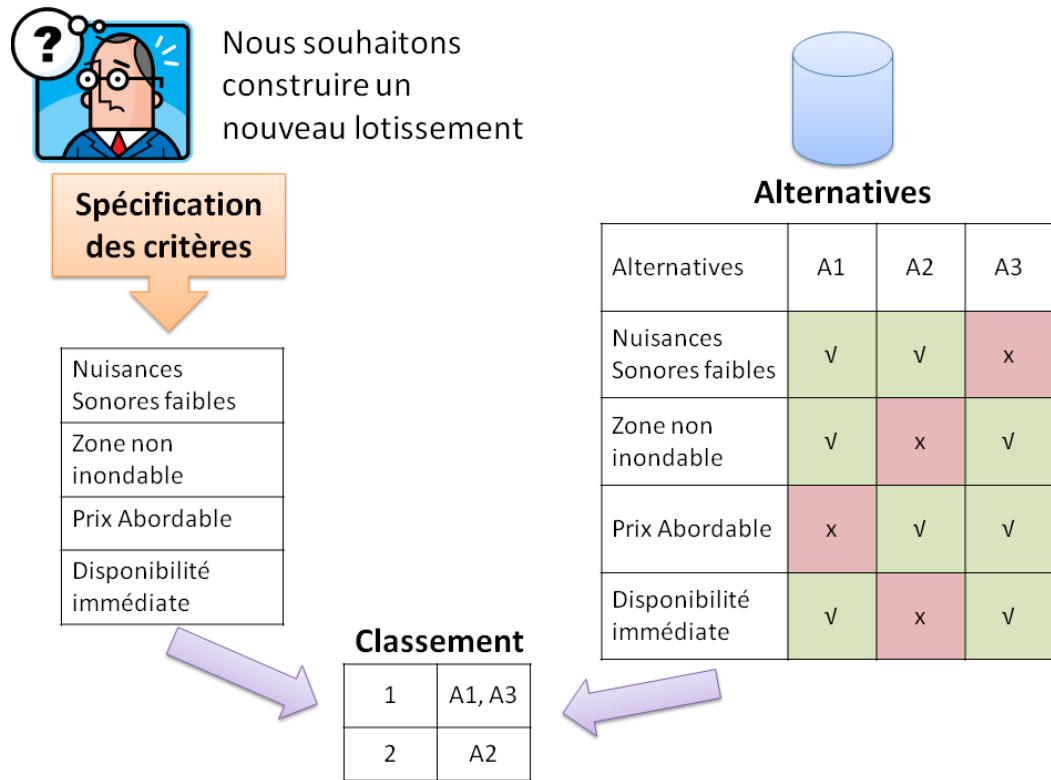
?

Nous souhaitons construire un nouveau lotissement

Alternatives

Spécification des critères

| Alternatives | A1 | A2 | A3 |
|---|---|---|---|
| Nuisances Sonores faibles | √ | √ | x |
| Zone non inondable | √ | x | √ |
| Prix Abordable | x | √ | √ |
| Disponibilité immédiate | √ | x | √ |

| Nuisances Sonores faibles |
|---|
| Zone non inondable |
| Prix Abordable |
| Disponibilité immédiate |

Classement

| 1 | A1, A3 |
|---|---|
| 2 | A2 |